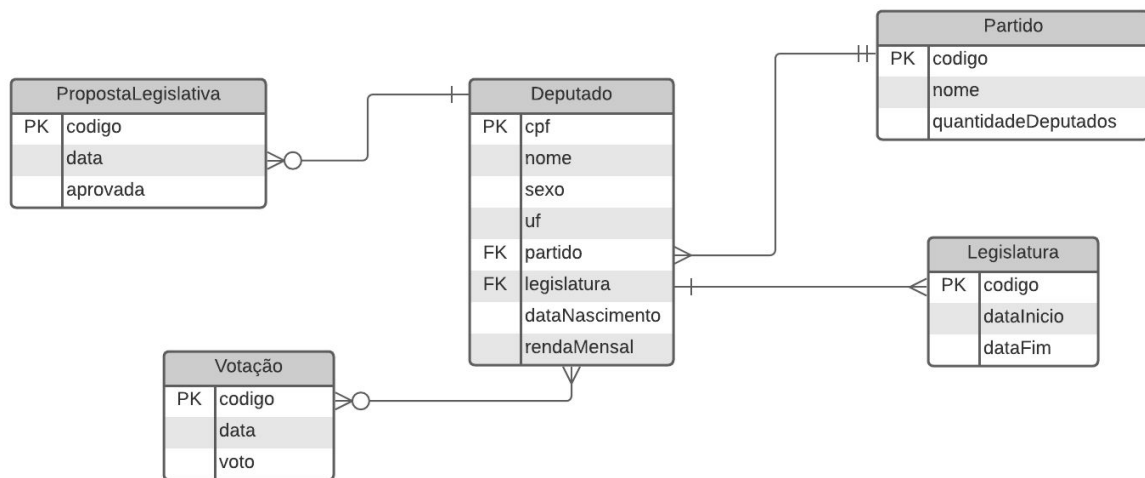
Partido

| PK | codigo |
|---|---|
| | nome |
| | quantidadeDeputados |

PropostaLegislativa

| PK | codigo |
|---|---|
| | data |
| | aprovada |

Deputado

| PK | cpf |
|---|---|
| | nome |
| | sexo |
| | uf |
| FK | partido |
| FK | legislatura |
| | dataNascimento |
| | rendaMensal |

Legislatura

| PK | codigo |
|---|---|
| | dataInicio |
| | dataFim |

Votação

| PK | codigo |
|---|---|
| | data |
| | voto |